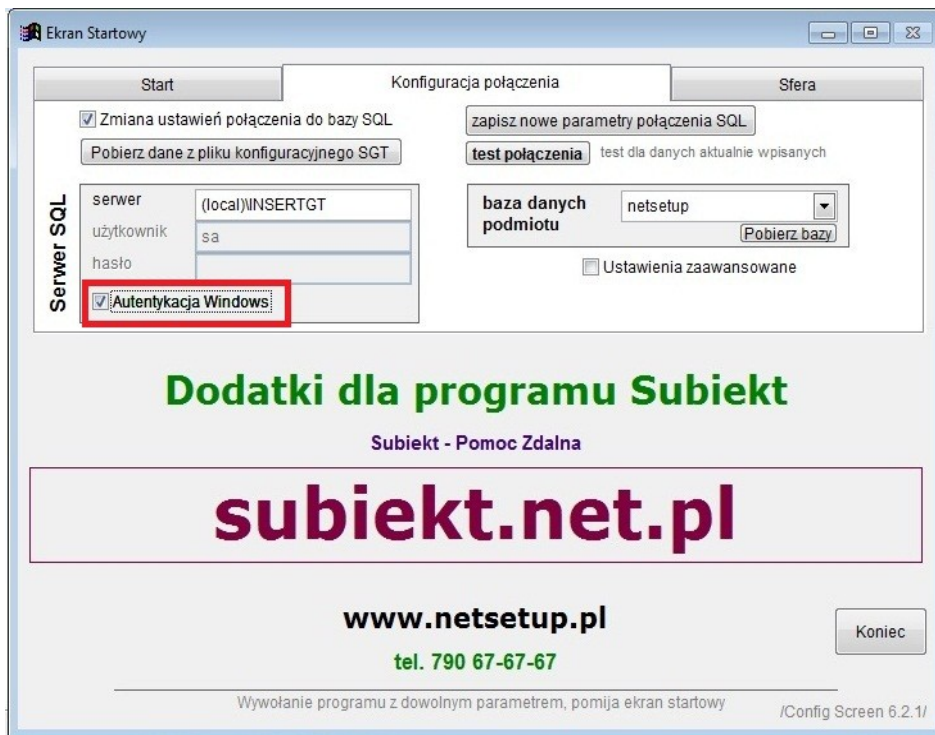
Ekran Startowy

Start
Konfiguracja połączenia
Sfera

Zmiana ustawień połączenia do bazy SQL
zapisz nowe parametry połączenia SQL
Pobierz dane z pliku konfiguracyjnego SGT
test połączenia
test dla danych aktualnie wpisanych

Serwer SQL
serwer
(local)\INSERTGT
użytkownik
sa
hasło
Autentykacja Windows

baza danych podmiotu
netsetup
Pobierz bazy
Ustawienia zaawansowane

Dodatki dla programu Subiekt

Subiekt - Pomoc Zdalna

subiekt.net.pl

www.netsetup.pl

tel. 790 67-67-67

Koniec

Wywołanie programu z dowolnym parametrem, pomija ekran startowy

/Config Screen 6.2.1/